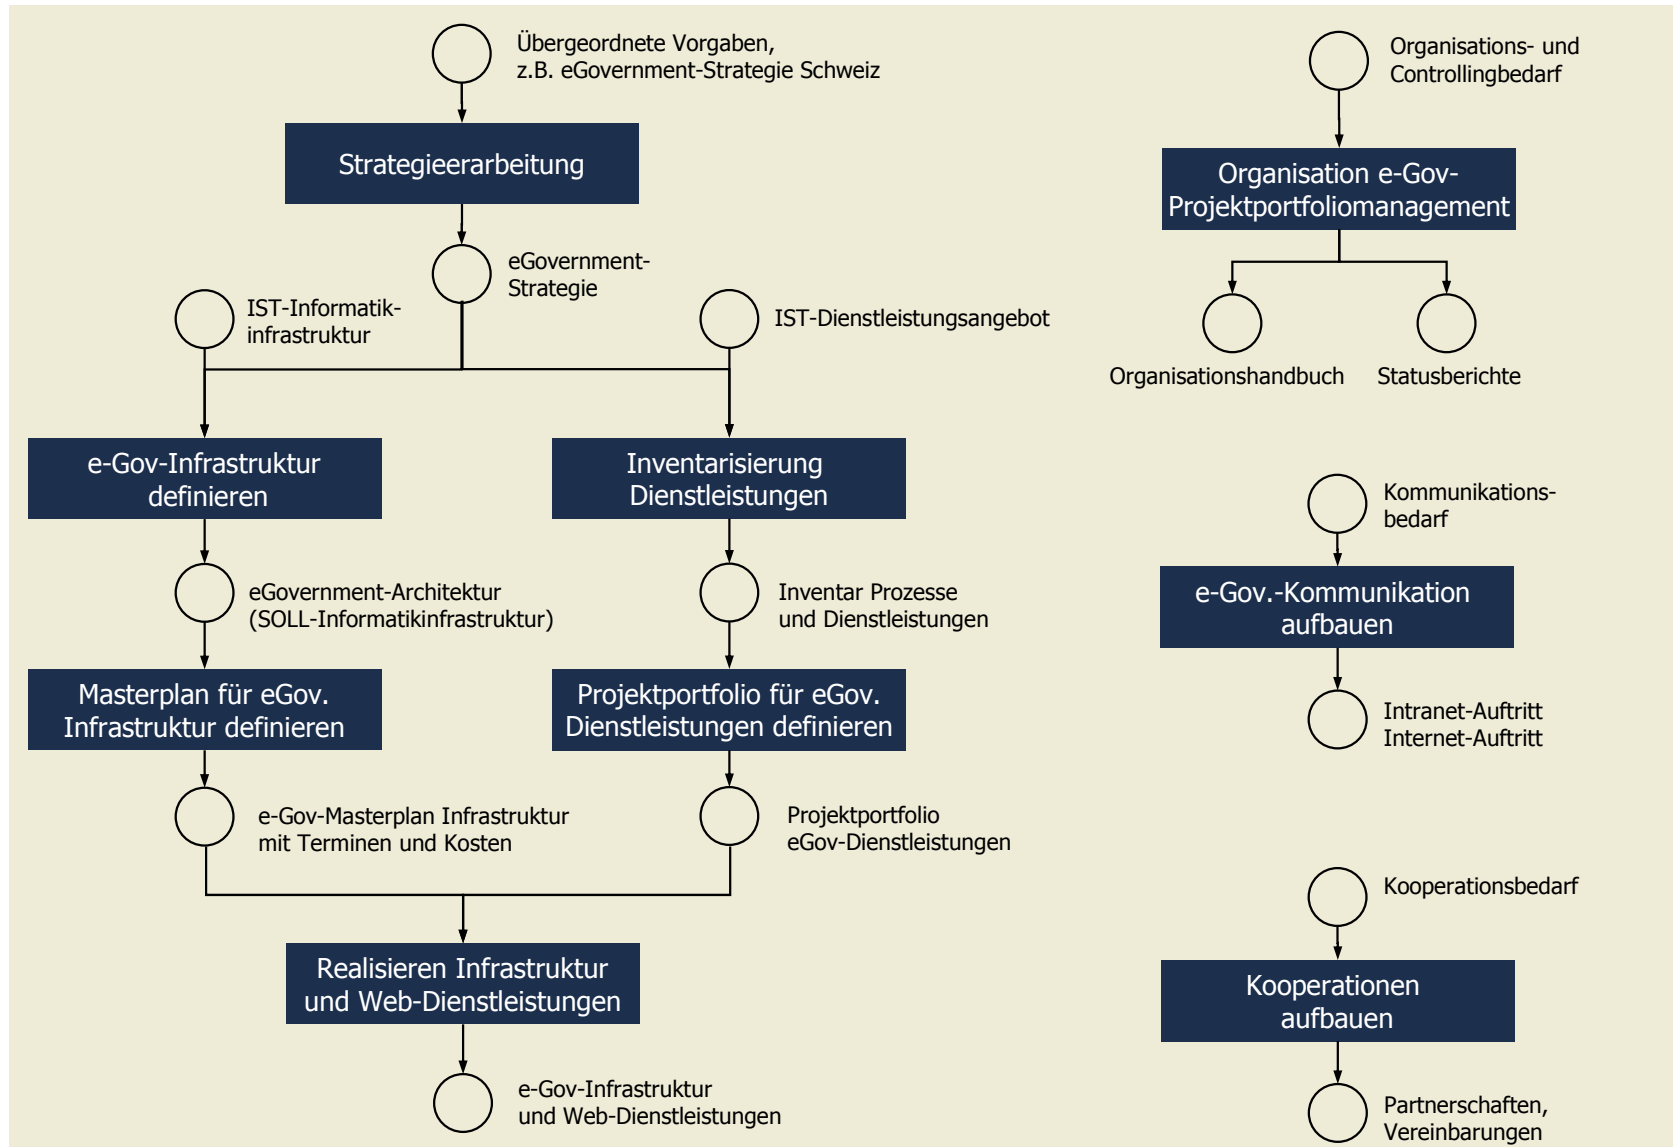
Übergeordnete Vorgaben, z.B. eGovernment-Strategie Schweiz

Strategieerarbeitung

eGovernment-Strategie

IST-Informatikinfrastruktur

IST-Dienstleistungsangebot

e-Gov-Infrastruktur definieren

Inventarisierung Dienstleistungen

eGovernment-Architektur (SOLL-Informatikinfrastruktur)

Inventar Prozesse und Dienstleistungen

Masterplan für eGov. Infrastruktur definieren

Projektportfolio für eGov. Dienstleistungen definieren

e-Gov-Masterplan Infrastruktur mit Terminen und Kosten

Projektportfolio eGov-Dienstleistungen

Realisieren Infrastruktur und Web-Dienstleistungen

e-Gov-Infrastruktur und Web-Dienstleistungen

Organisations- und Controllingbedarf

Organisation e-Gov-Projektportfoliomanagement

Organisationshandbuch

Statusberichte

Kommunikationsbedarf

e-Gov.-Kommunikation aufbauen

Intranet-Auftritt
Internet-Auftritt

Kooperationsbedarf

Kooperationen aufbauen

Partnerschaften, Vereinbarungen